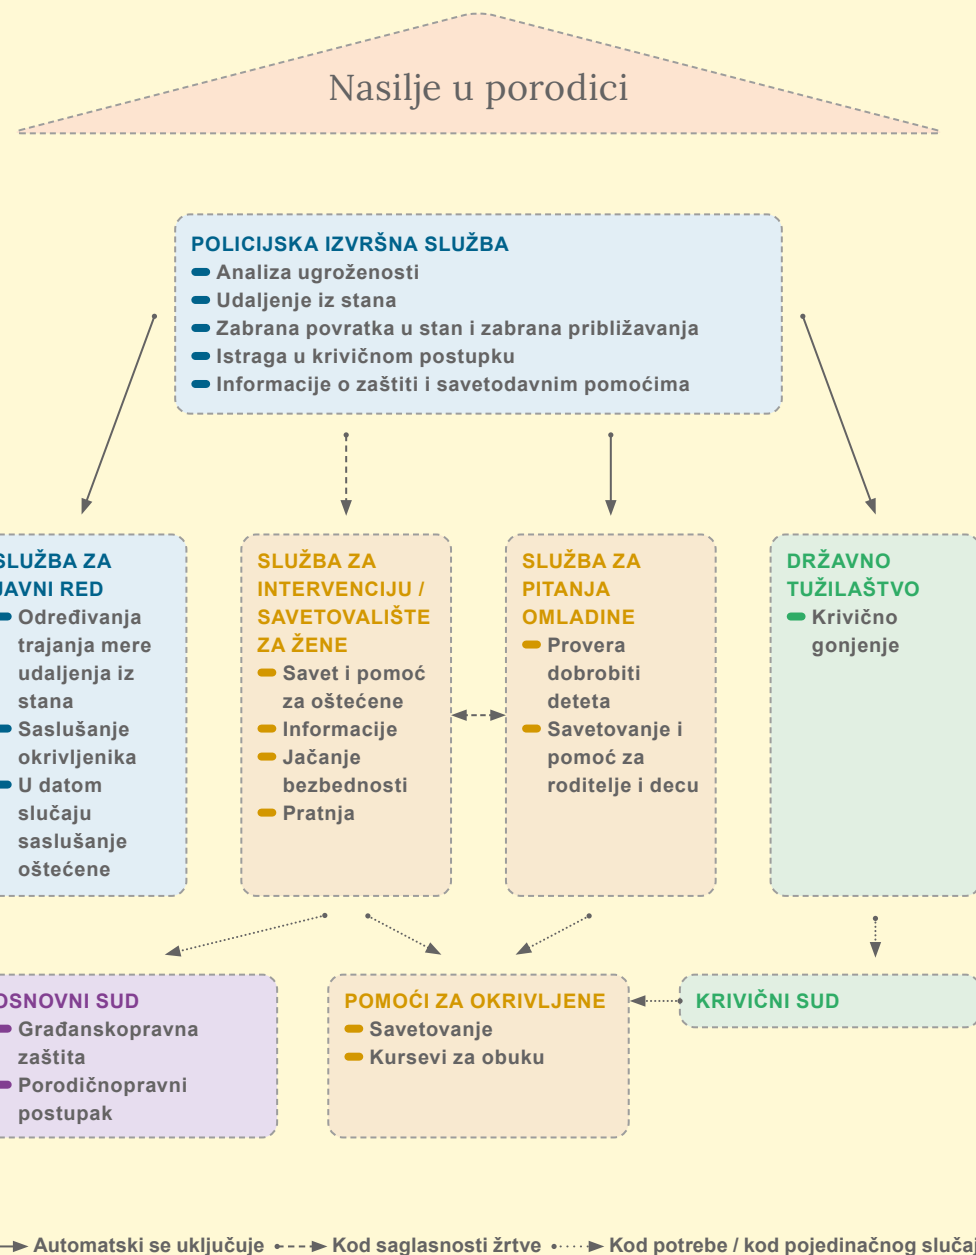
Nasilje u porodici

POLICIJSKA IZVRŠNA SLUŽBA
Analiza ugroženosti
Udaljenje iz stana
Zabrana povratka u stan i zabrana približavanja
Istraga u krivičnom postupku
Informacije o zaštiti i savetodavnim pomoćima

SLUŽBA ZA JAVNI RED
Određivanja trajanja mere udaljenja iz stana
Saslušanje okrivljenika
U datom slučaju saslušanje oštećene

SLUŽBA ZA INTERVENCIJU / SAVETOVALIŠTE ZA ŽENE
Savet i pomoć za oštećene
Informacije
Jačanje bezbednosti
Pratnja

SLUŽBA ZA PITANJA OMLADINE
Provera dobrobiti deteta
Savetovanje i pomoć za roditelje i decu

DRŽAVNO TUŽILAŠTVO
Krivično gonjenje

OSNOVNI SUD
Građanskopravna zaštita
Porodičnopravni postupak

POMOĆI ZA OKRIVLJENE
Savetovanje
Kursevi za obuku

KRIVIČNI SUD

Automatski se uključuje
Kod saglasnosti žrtve
Kod potrebe / kod pojedinačnog slučaj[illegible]